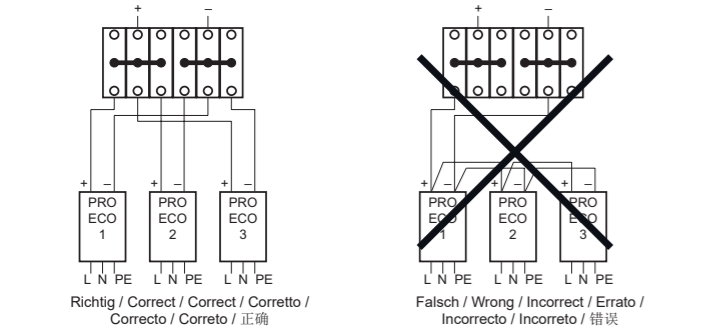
+ –

+ –
PRO ECO 1
L N PE

+ –
PRO ECO 2
L N PE

+ –
PRO ECO 3
L N PE

Richtig / Correct / Correct / Corretto / Correcto / Correto / 正确

+ –

+ –
PRO ECO 1
L N PE

+ –
PRO ECO 2
L N PE

+ –
PRO ECO 3
L N PE

Falsch / Wrong / Incorrect / Errato / Incorrecto / Incorreto / 错误